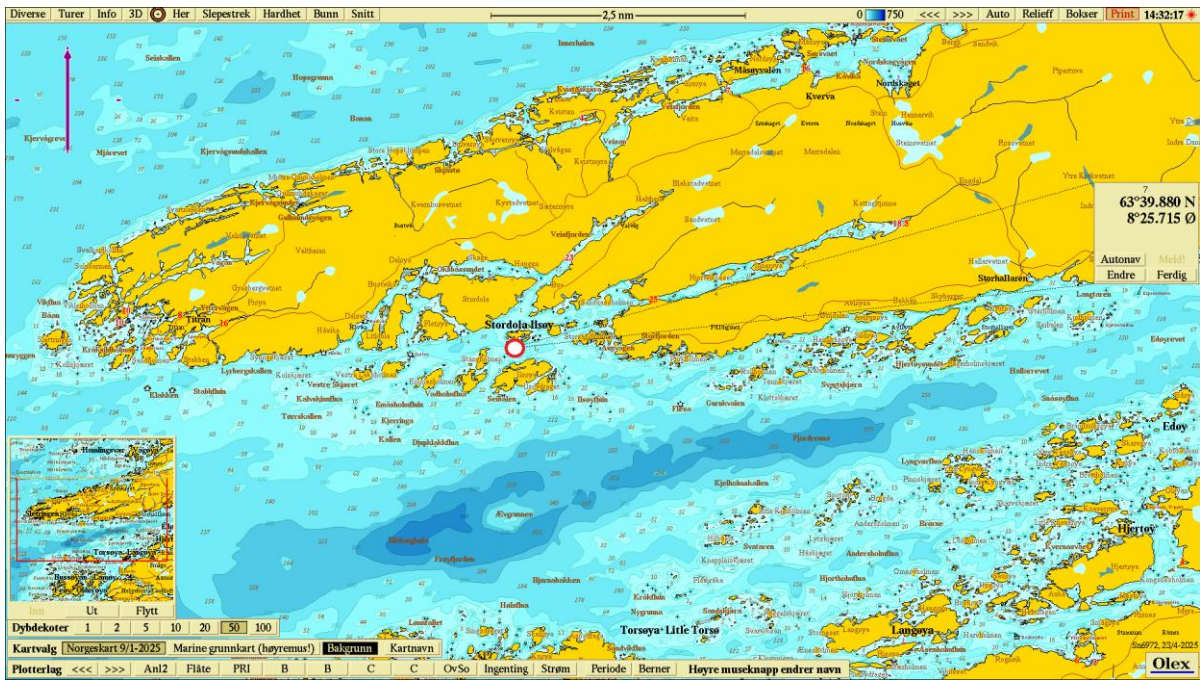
Diverse Turer Info 3D Her Slepestrek Hardhet Bunn Snitt

2,5 nm

0 750 <<< >>> Auto Relieff Bokser Print 14:32:17

Seiskallen

Hopsgrunna

Bosun

Innerhølen

Måsøyvalen

Kverva

Nordskaget

Kjervågrevet

Mjårevet

Kjervågsundskallen

Kverva

Tuvan

Stordola-Ilsøy

Storhallaren

7
63°39.880 N
8°25.715 Ø

Autonav
Meld!
Endre
Ferdig

Edøyrevet

Edøy

Fjordgrunna

Vestre Skjæret

Kjørringa

Ævgrunnen

Kjelholmskallen

Hjertøy

Bjørnskokken

Torsøya - Little Torsø

Langøya

Inn Ut Flytt

Dybdekoter 1 2 5 10 20 50 100

Kartvalg Norgeskart 9/1-2025 Marine grunnkart (høyremus!) Bakgrunn Kartnavn

Plotterlag <<< >>> Anl2 Flåte PRI B B C C OvSo Ingenting Strøm Periode Berner Høyre museknapp endrer navn

Sn6972, 23/4-2025

Olex